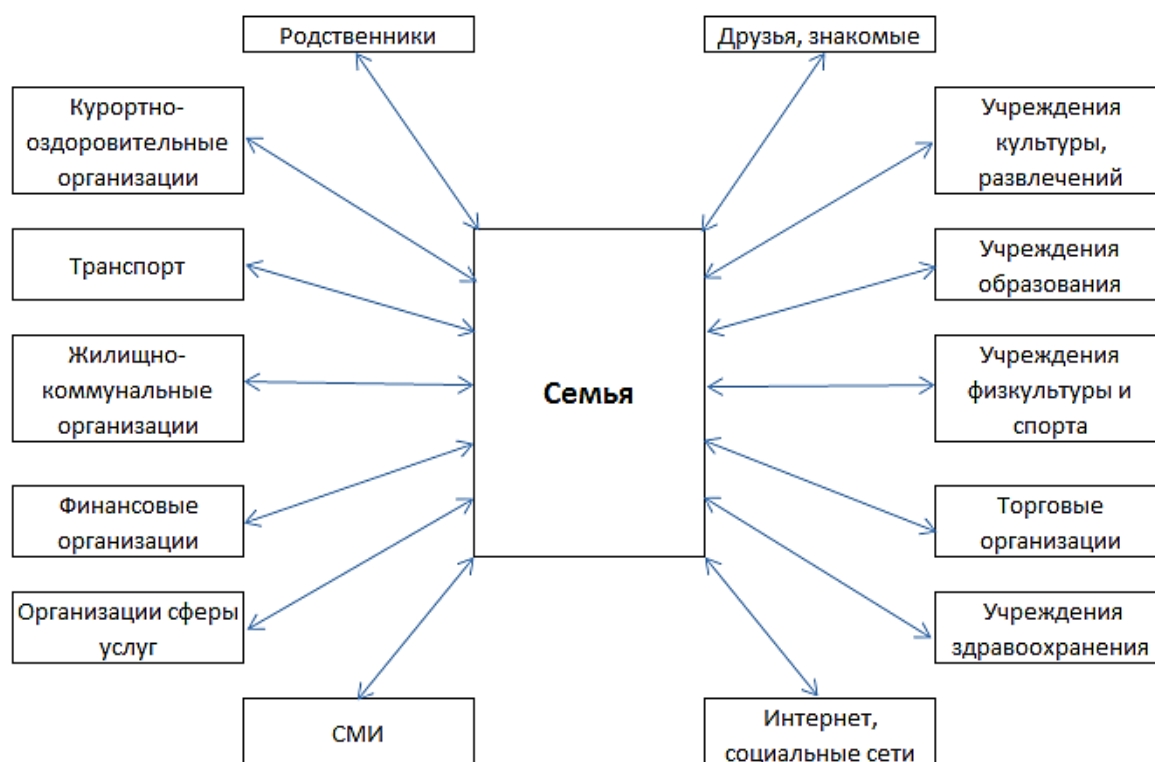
Родственники

Друзья, знакомые

Курортно-оздоровительные организации

Учреждения культуры, развлечений

Транспорт

Учреждения образования

Жилищно-коммунальные организации

Семья

Учреждения физкультуры и спорта

Финансовые организации

Торговые организации

Организации сферы услуг

Учреждения здравоохранения

СМИ

Интернет, социальные сети